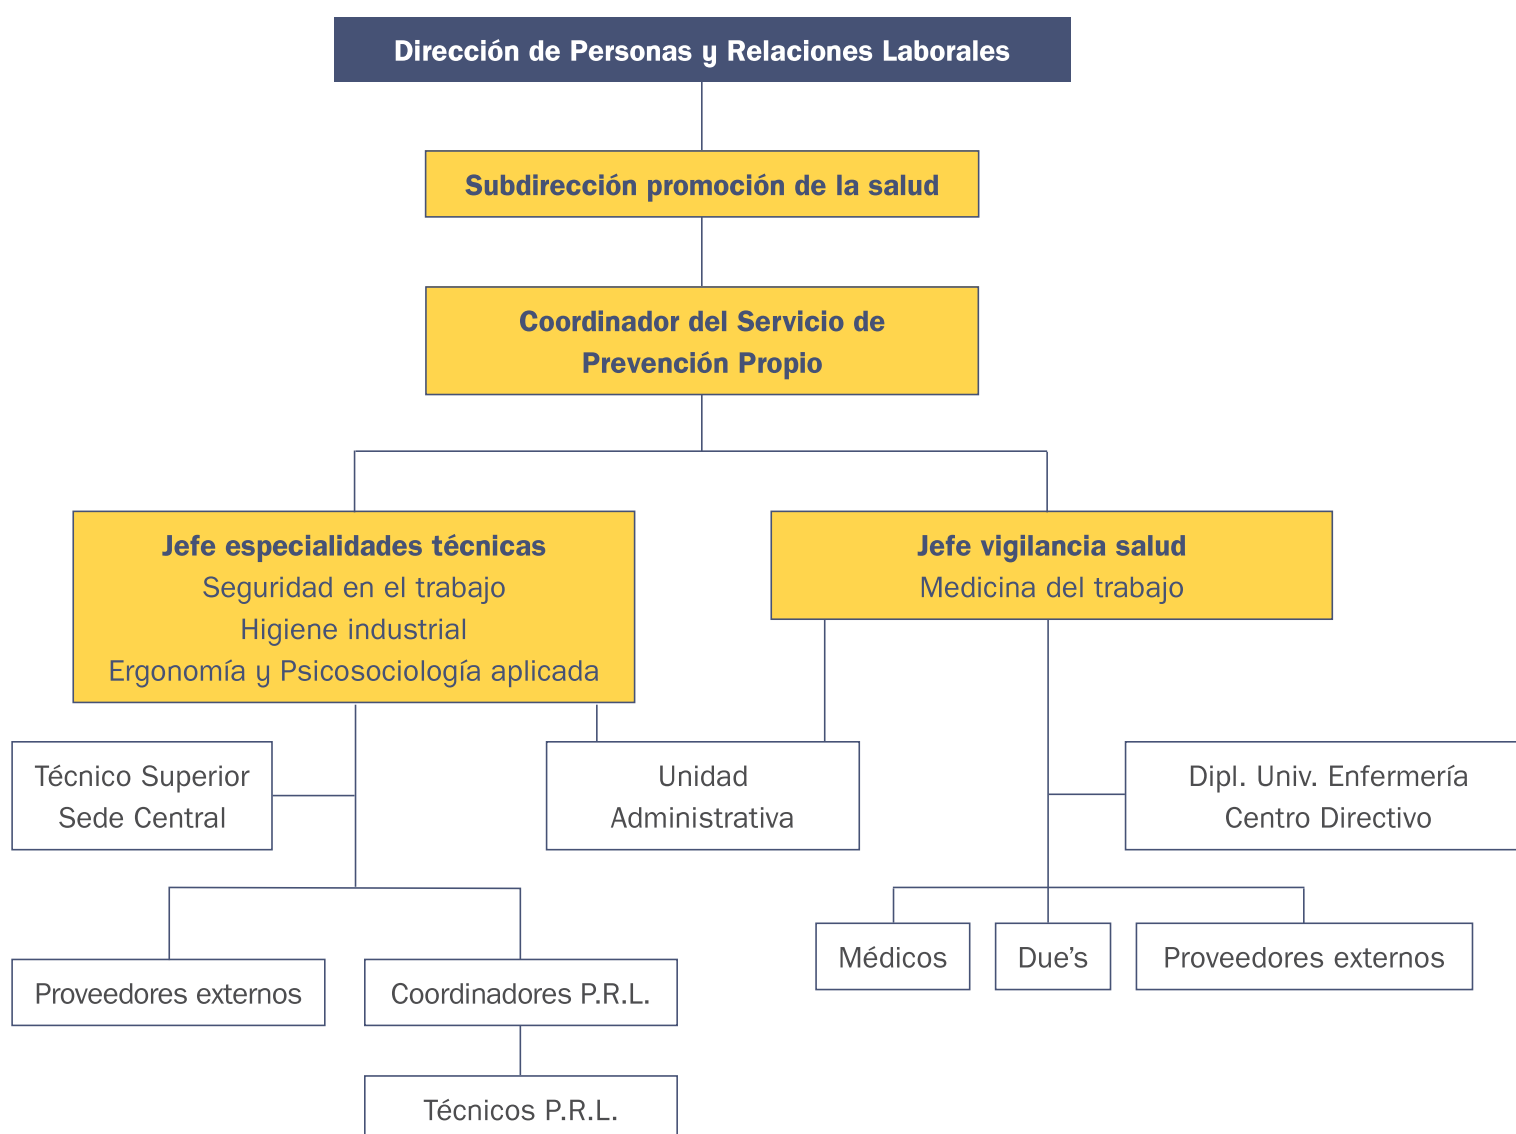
Dirección de Personas y Relaciones Laborales

Subdirección promoción de la salud

Coordinador del Servicio de Prevención Propio

Jefe especialidades técnicas
Seguridad en el trabajo
Higiene industrial
Ergonomía y Psicosociología aplicada

Jefe vigilancia salud
Medicina del trabajo

Técnico Superior Sede Central

Unidad Administrativa

Dipl. Univ. Enfermería Centro Directivo

Proveedores externos

Coordinadores P.R.L.

Técnicos P.R.L.

Médicos

Due's

Proveedores externos